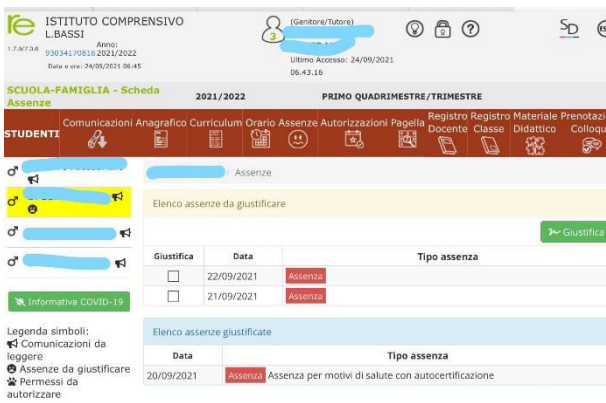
ISTITUTO COMPRENSIVO L.BASSI
1.7.0/7.0.8 93034170816 Anno: 2021/2022
Data e ora: 24/09/2021 06:45

(Genitore/Tutore)
3
Ultimo Accesso: 24/09/2021 06.43.16

SD

SCUOLA-FAMIGLIA - Scheda Assenze
2021/2022
PRIMO QUADRIMESTRE/TRIMESTRE

STUDENTI
Comunicazioni
Anagrafico
Curriculum
Orario
Assenze
Autorizzazioni
Pagella
Registro Docente
Registro Classe
Materiale Didattico
Prenotazi Colloqu

Assenze

Informativa COVID-19

Legenda simboli:
Comunicazioni da leggere
Assenze da giustificare
Permessi da autorizzare

Elenco assenze da giustificare

Giustifica

| Giustifica | Data | Tipo assenza |
|---|---|---|
| ☐ | 22/09/2021 | Assenza |
| ☐ | 21/09/2021 | Assenza |

Elenco assenze giustificate

| Data | Tipo assenza |
|---|---|
| 20/09/2021 | Assenza Assenza per motivi di salute con autocertificazione |